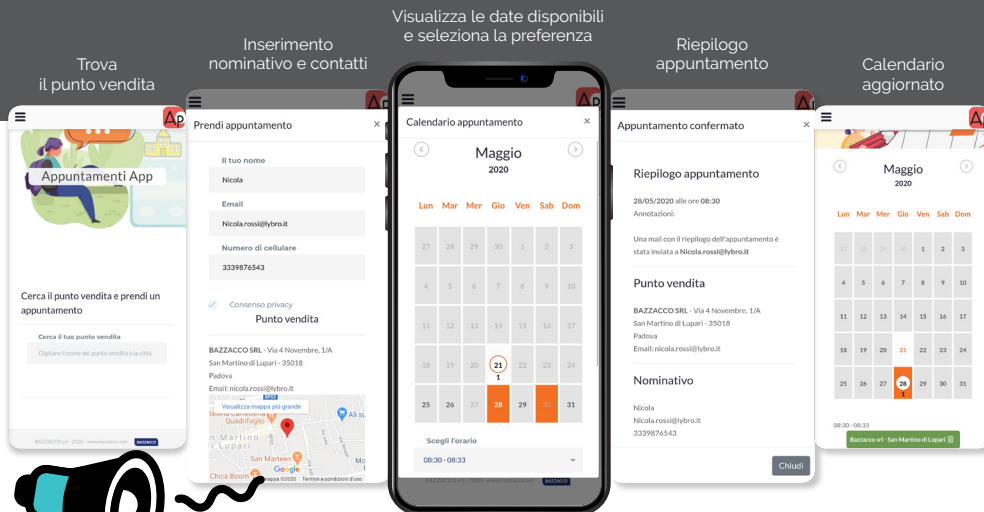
Trova
il punto vendita

Inserimento
nominativo e contatti

Visualizza le date disponibili
e seleziona la preferenza

Riepilogo
appuntamento

Calendario
aggiornato

Appuntamenti App

Cerca il punto vendita e prendi un appuntamento

Cerca il tuo punto vendita

Digitare il nome del punto vendita o la città

BAZZACCO srl - 2020 - www.bazzacco.net

BAZZACCO

Prendi appuntamento

×

Il tuo nome

Nicola

Email

Nicola.rossi@lybro.it

Numero di cellulare

3339876543

Consenso privacy

Punto vendita

BAZZACCO SRL - Via 4 Novembre, 1/A
San Martino di Lupari - 35018
Padova
Email: nicola.rossi@lybro.it

Visualizza mappa più grande

Quadrifoglio

San Martino di Lupari

San Marteen

Chica Boom

Google

Dati mappa ©2020 Termini e condizioni d'uso

Calendario appuntamento

×

Maggio
2020

| Lun | Mar | Mer | Gio | Ven | Sab | Dom |
|---|---|---|---|---|---|---|
| 27 | 28 | 29 | 30 | 1 | 2 | 3 |
| 4 | 5 | 6 | 7 | 8 | 9 | 10 |
| 11 | 12 | 13 | 14 | 15 | 16 | 17 |
| 18 | 19 | 20 | 21 | 22 | 23 | 24 |
| 25 | 26 | 27 | 28 | 29 | 30 | 31 |

1

Scegli l'orario

08:30 - 08:33

BAZZACCO

Appuntamento confermato

×

Riepilogo appuntamento

28/05/2020 alle ore 08:30
Annotazioni:

Una mail con il riepilogo dell'appuntamento è stata inviata a Nicola.rossi@lybro.it

Punto vendita

BAZZACCO SRL - Via 4 Novembre, 1/A
San Martino di Lupari - 35018
Padova
Email: nicola.rossi@lybro.it

Nominativo

Nicola
Nicola.rossi@lybro.it
3339876543

Chiudi

Maggio
2020

| Lun | Mar | Mer | Gio | Ven | Sab | Dom |
|---|---|---|---|---|---|---|
| 27 | 28 | 29 | 30 | 1 | 2 | 3 |
| 4 | 5 | 6 | 7 | 8 | 9 | 10 |
| 11 | 12 | 13 | 14 | 15 | 16 | 17 |
| 18 | 19 | 20 | 21 | 22 | 23 | 24 |
| 25 | 26 | 27 | 28 | 29 | 30 | 31 |

1

08:30 - 08:33

Bazzacco srl - San Martino di Lupari